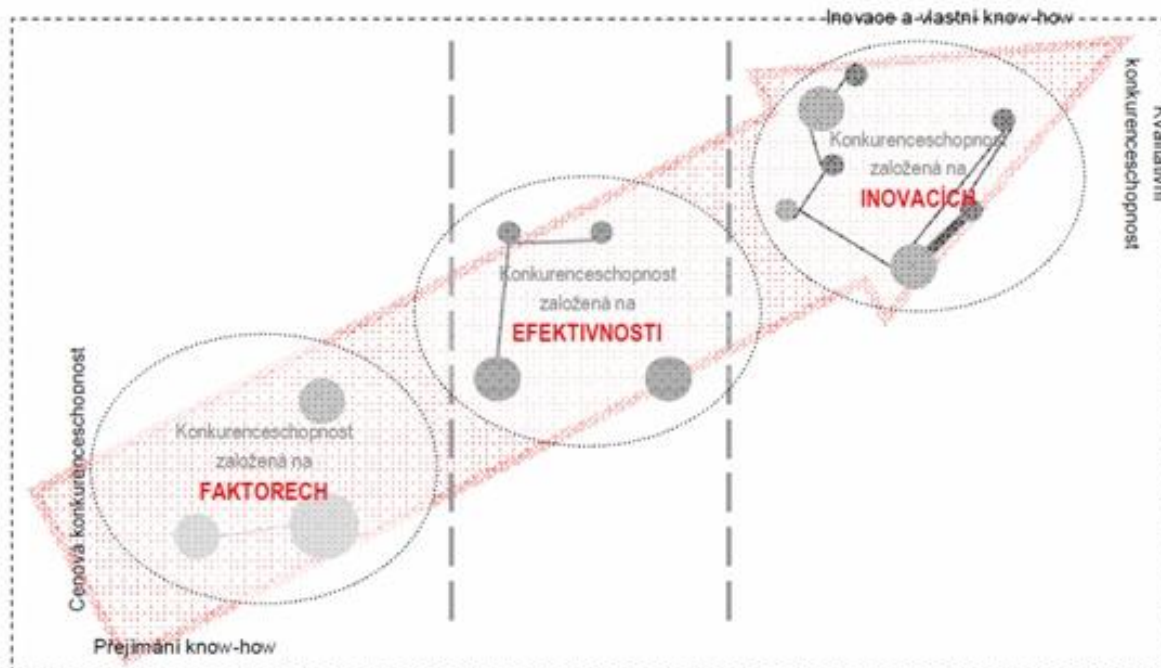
Inovace a vlastní know-how

Kvalitativní konkurenceschopnost

Konkurenceschopnost založená na INOVACÍCH

Konkurenceschopnost založená na EFEKTIVNOSTI

Konkurenceschopnost založená na FAKTORECH

Cenová konkurenceschopnost

Přejímání know-how